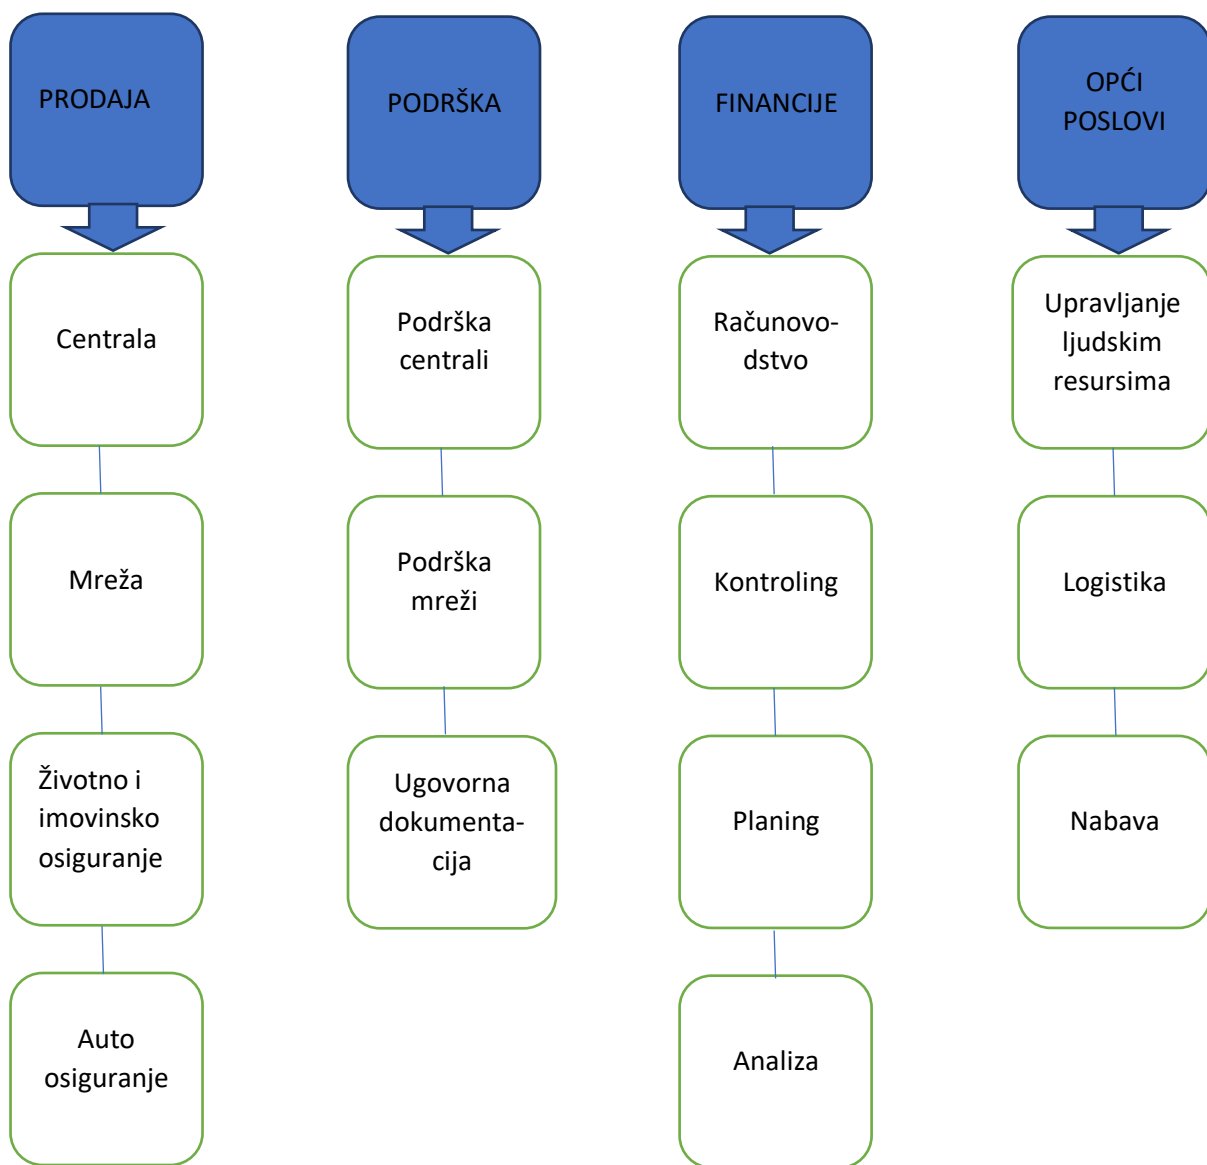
PRODAJA

Centrala

Mreža

Životno i imovinsko osiguranje

Auto osiguranje

PODRŠKA

Podrška centrali

Podrška mreži

Ugovorna dokumentacija

FINANCIJE

Računovodstvo

Kontroling

Planing

Analiza

OPĆI POSLOVI

Upravljanje ljudskim resursima

Logistika

Nabava